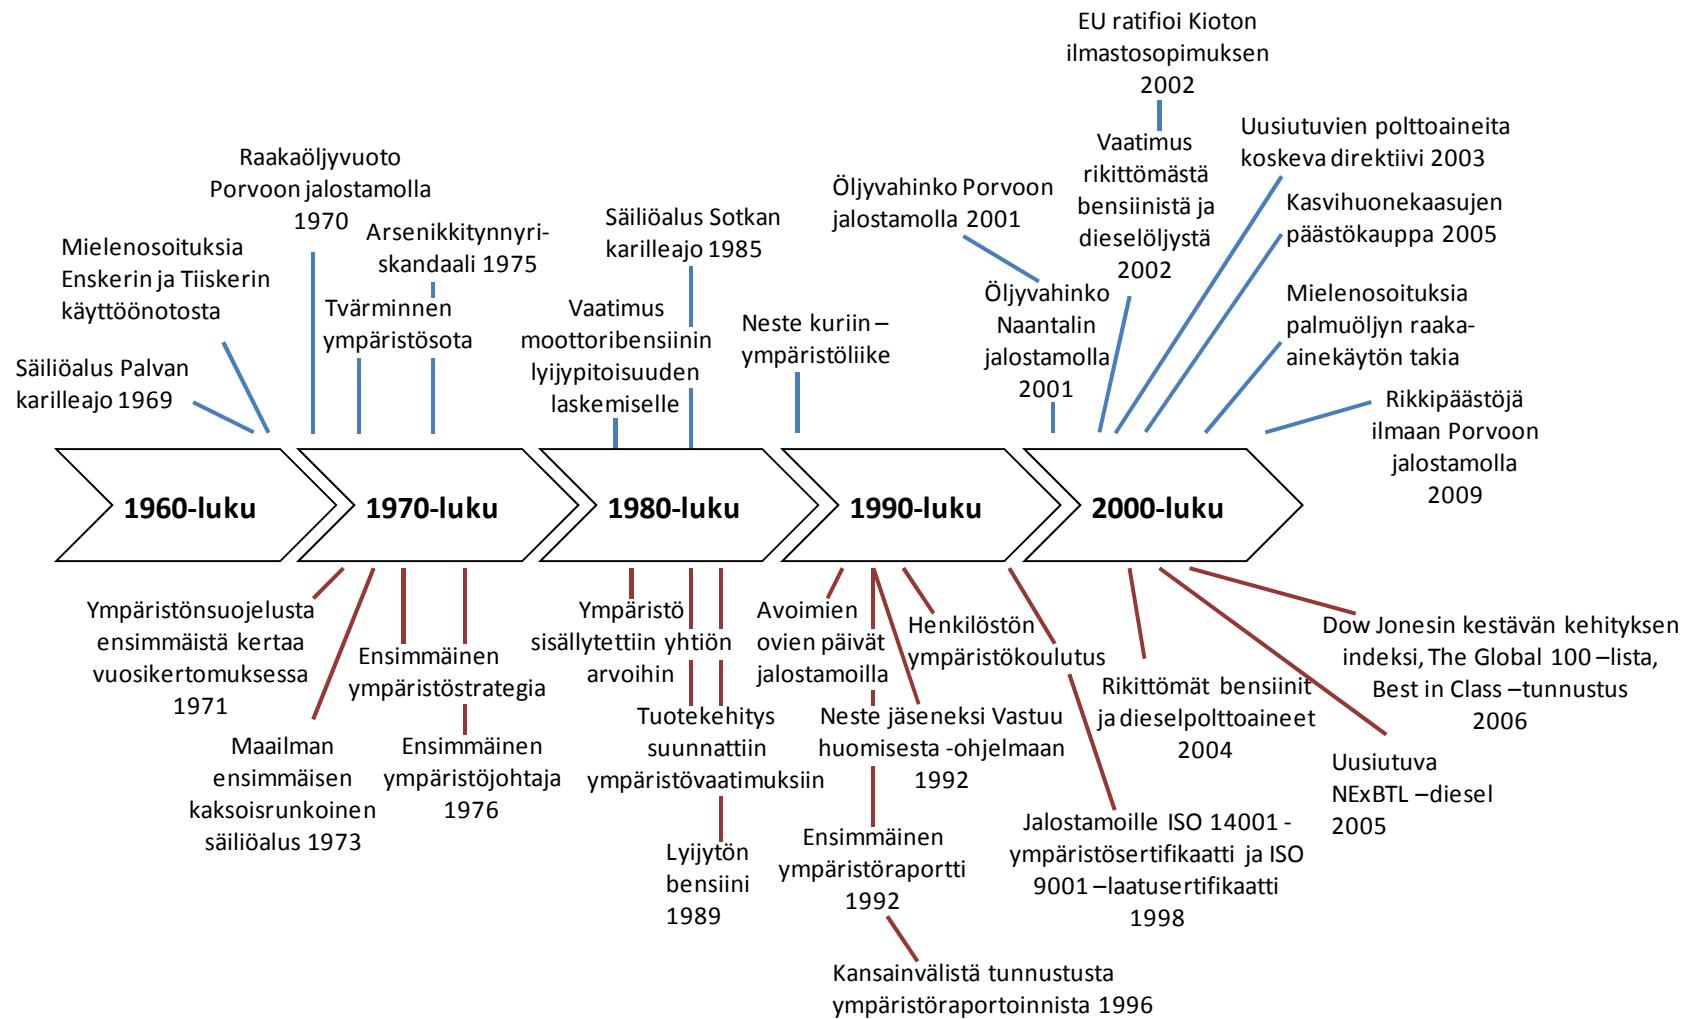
EU ratifioi Kioton ilmastosopimuksen 2002

Raakaöljyvuoto Porvoon jalostamolla 1970

Mielenosoituksia Enskerin ja Tiiskerin käyttöönotosta

Arsenikkitynnyriskandaali 1975

Tvärminnen ympäristösota

Säiliöalus Palvan karilleajo 1969

Säiliöalus Sotkan karilleajo 1985

Vaatimus moottoribensiinin lyijypitoisuuden laskemiselle

Neste kuriin – ympäristöliike

Öljyvahinko Porvoon jalostamolla 2001

Öljyvahinko Naantalin jalostamolla 2001

Vaatimus rikittömästä bensiinistä ja dieselöljystä 2002

Uusiutuvien polttoaineita koskeva direktiivi 2003

Kasvihuonekaasujen päästökauppa 2005

Mielenosoituksia palmuöljyn raaka-ainekäytön takia

Rikkipäästöjä ilmaan Porvoon jalostamolla 2009

1960-luku

1970-luku

1980-luku

1990-luku

2000-luku

Ympäristönsuojelusta ensimmäistä kertaa vuosikertomuksessa 1971

Maailman ensimmäisen kaksoisrunkoinen säiliöalus 1973

Ensimmäinen ympäristöstrategia

Ensimmäinen ympäristöjohtaja 1976

Ympäristö sisällytettiin yhtiön arvoihin

Tuotekehitys suunnattiin ympäristövaatimuksiin

Lyijytön bensiini 1989

Avoimien ovien päivät jalostamoilla

Henkilöstön ympäristökoulutus

Neste jäseneksi Vastuu huomisesta -ohjelmaan 1992

Ensimmäinen ympäristöraportti 1992

Kansainvälistä tunnustusta ympäristöraportoinnista 1996

Jalostamoille ISO 14001 -ympäristösertifikaatti ja ISO 9001 –laatusertifikaatti 1998

Rikittömät bensiinit ja dieselpolttoaineet 2004

Uusiutuva NExBTL –diesel 2005

Dow Jonesin kestävän kehityksen indeksi, The Global 100 –lista, Best in Class –tunnustus 2006